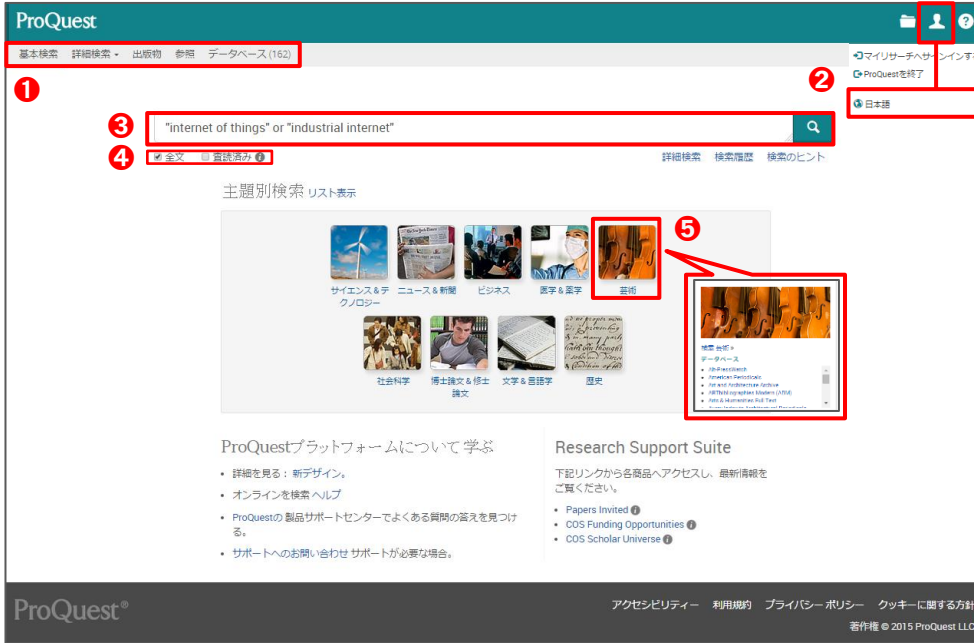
ProQuest

基本検索 詳細検索 出版物 参照 データベース (162)

マイリサーチへサインインす
ProQuestを終了
日本語

1
2
3
4
5

"internet of things" or "industrial internet"

全文 査読済み

詳細検索 検索履歴 検索のヒント

主題別検索 リスト表示

サイエンス＆テクノロジー
ニュース＆新聞
ビジネス
医学＆薬学
芸術
社会科学
博士論文＆修士論文
文学＆言語学
歴史

検索 芸術 »
データベース
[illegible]
American Periodicals
Art and Architecture Archive
ARTbibliographies Modern (ABM)
Arts & Humanities Full Text
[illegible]

ProQuestプラットフォームについて 学ぶ

• 詳細を見る：新デザイン。
• オンラインを検索 ヘルプ
• ProQuestの 製品サポートセンターでよくある質問の答えを見つける。
• サポートへのお問い合わせ サポートが必要な場合。

Research Support Suite

下記リンクから各商品へアクセスし、最新情報をご覧ください。

• Papers Invited
• COS Funding Opportunities
• COS Scholar Universe

ProQuest®

アクセシビリティー 利用規約 プライバシー ポリシー クッキーに関する方針
著作権 © 2015 ProQuest LLC